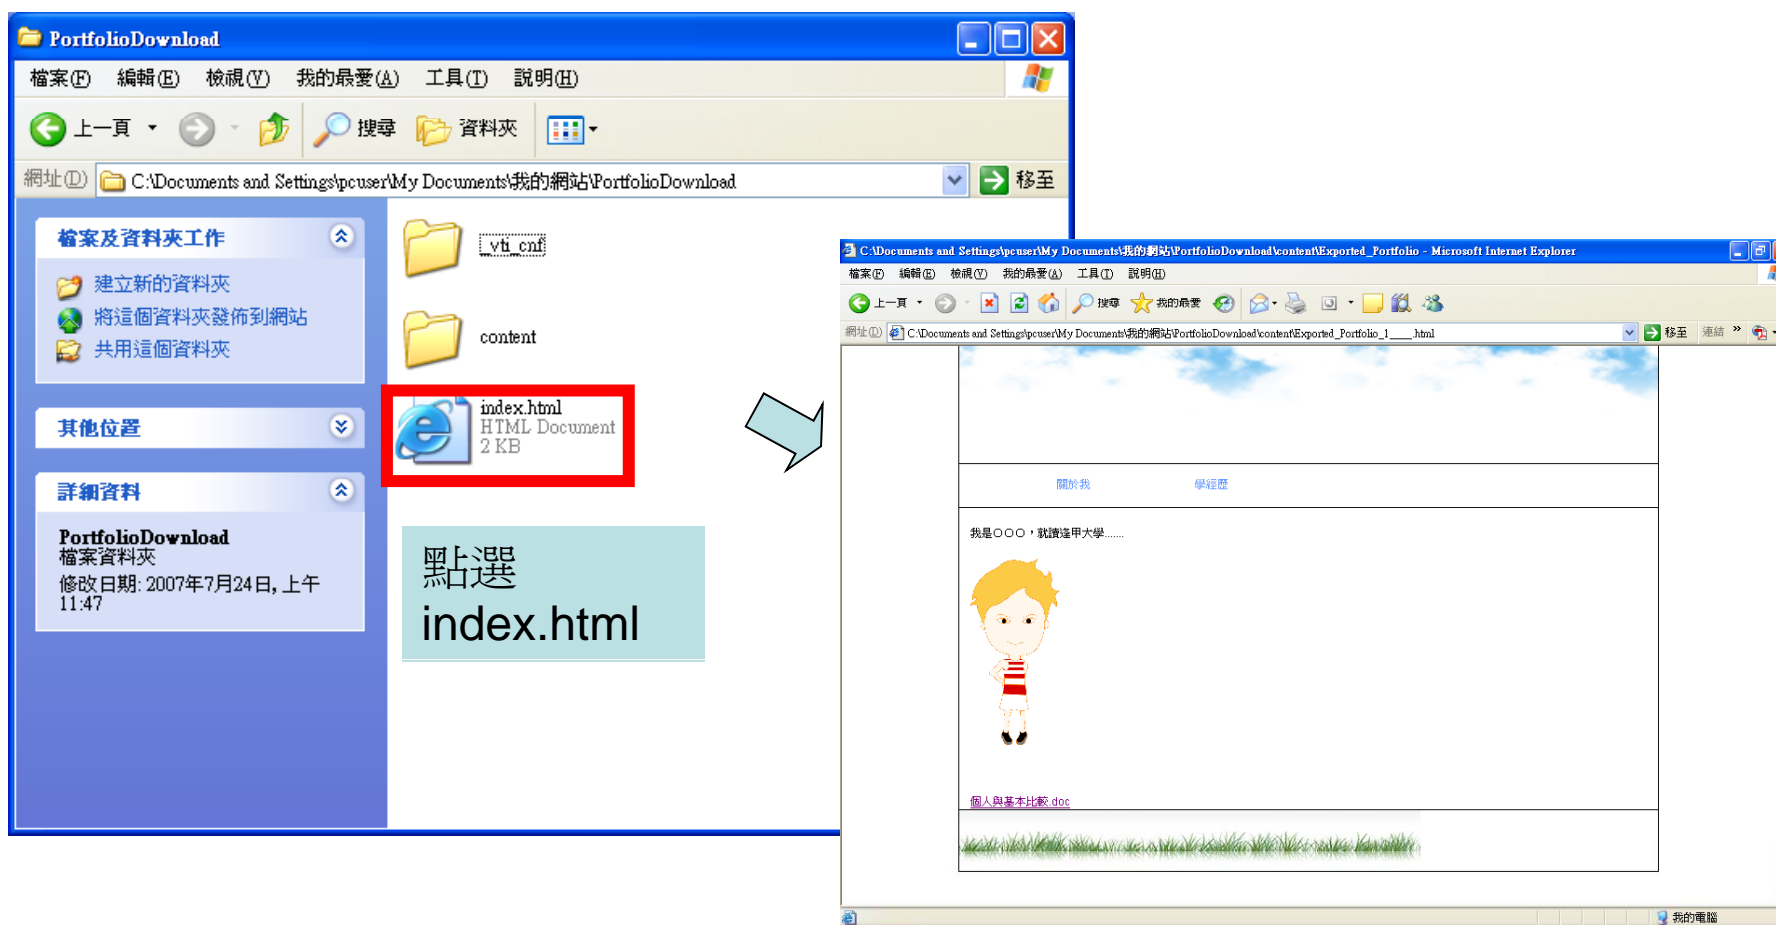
PortfolioDownload

檔案(F) 編輯(E) 檢視(V) 我的最愛(A) 工具(T) 說明(H)

上一頁 搜尋 資料夾

網址(D) C:\Documents and Settings\pcuser\My Documents\我的網站\PortfolioDownload 移至

檔案及資料夾工作

建立新的資料夾
將這個資料夾發佈到網站
共用這個資料夾

其他位置

詳細資料

PortfolioDownload
檔案資料夾
修改日期: 2007年7月24日, 上午 11:47

_vti_cnf

content

index.html
HTML Document
2 KB

點選
index.html

C:\Documents and Settings\pcuser\My Documents\我的網站\PortfolioDownload\content\Exported_Portfolio - Microsoft Internet Explorer

檔案(F) 編輯(E) 檢視(V) 我的最愛(A) 工具(T) 說明(H)

上一頁 搜尋 我的最愛

網址(D) C:\Documents and Settings\pcuser\My Documents\我的網站\PortfolioDownload\content\Exported_Portfolio_1____.html 移至 連結

關於我 學經歷

我是○○○，就讀逢甲大學......

個人與基本比較.doc

我的電腦